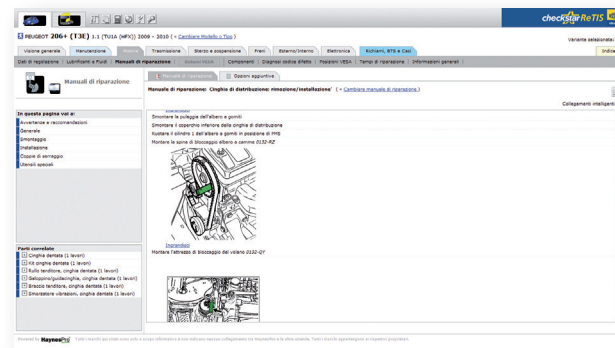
checkstar ReTIS

PEUGEOT 206+ (T3E) 1.1 (TU1A (HFX)) 2009 - 2010 ( < Cambiare Modello o Tipo )

Variante selezionata

Visione generale | Manutenzione | Motore | Trasmissione | Sterzo e sospensione | Freni | Esterno/interno | Elettronica | Richiami, BTS e Casi

Dati di regolazione | Lubrificanti e fluidi | Manuali di riparazione | Sistemi EMS | Componenti | Diagnosi codice difetto | Posizioni VESA | Tempi di riparazione | Informazioni generali

Manuali di riparazione

Manuali di riparazione | Opzioni aggiuntive

Manuale di riparazione: Cinghia di distribuzione: rimozione/installazione ( < Cambiare manuale di riparazione )

Collegamenti intelligenti

In questa pagina vai a:
Avvertenze e raccomandazioni
Generale
Smontaggio
Installazione
Coppie di serraggio
Utensili speciali

Smontare la puleggia dell'albero a gomiti
Smontare il coperchio inferiore della cinghia di distribuzione
Ruotare il cilindro 1 dell'albero a gomiti in posizione di PMS
Montare le spine di bloccaggio albero a camme 0132-RZ

Ingrandisci
Montare l'attrezzo di bloccaggio del volano 0132-QY

Parti correlate
Cinghia dentata (1 lavori)
Kit cinghia dentata (1 lavori)
Rullo tenditore, cinghia dentata (1 lavori)
Galoppino/guidacinghia, cinghia dentata (1 lavori)
Braccio tenditore, cinghia dentata (1 lavori)
Smorzatore vibrazioni, cinghia dentata (1 lavori)

Powered by HaynesPro